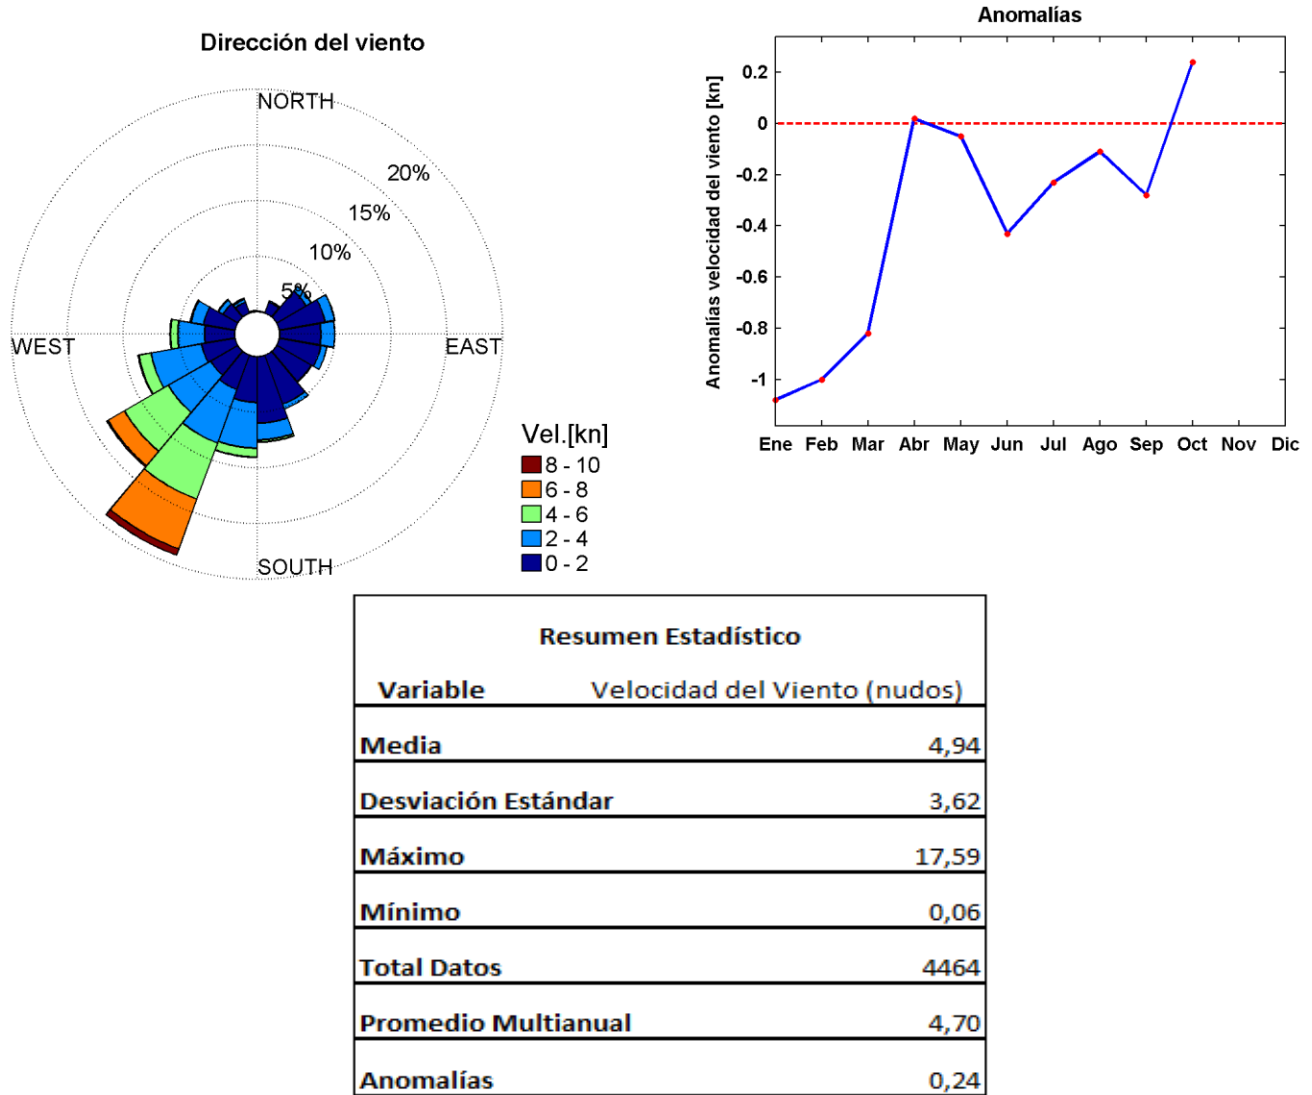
Dirección del viento

NORTH

20%

15%

10%

5%

WEST

EAST

SOUTH

Vel.[kn]
8 - 10
6 - 8
4 - 6
2 - 4
0 - 2

Anomalías

Anomalías velocidad del viento [kn]

0.2
0
-0.2
-0.4
-0.6
-0.8
-1

Ene Feb Mar Abr May Jun Jul Ago Sep Oct Nov Dic

Resumen Estadístico

| Variable | Velocidad del Viento (nudos) |
|---|---|
| Media | 4,94 |
| Desviación Estándar | 3,62 |
| Máximo | 17,59 |
| Mínimo | 0,06 |
| Total Datos | 4464 |
| Promedio Multianual | 4,70 |
| Anomalías | 0,24 |